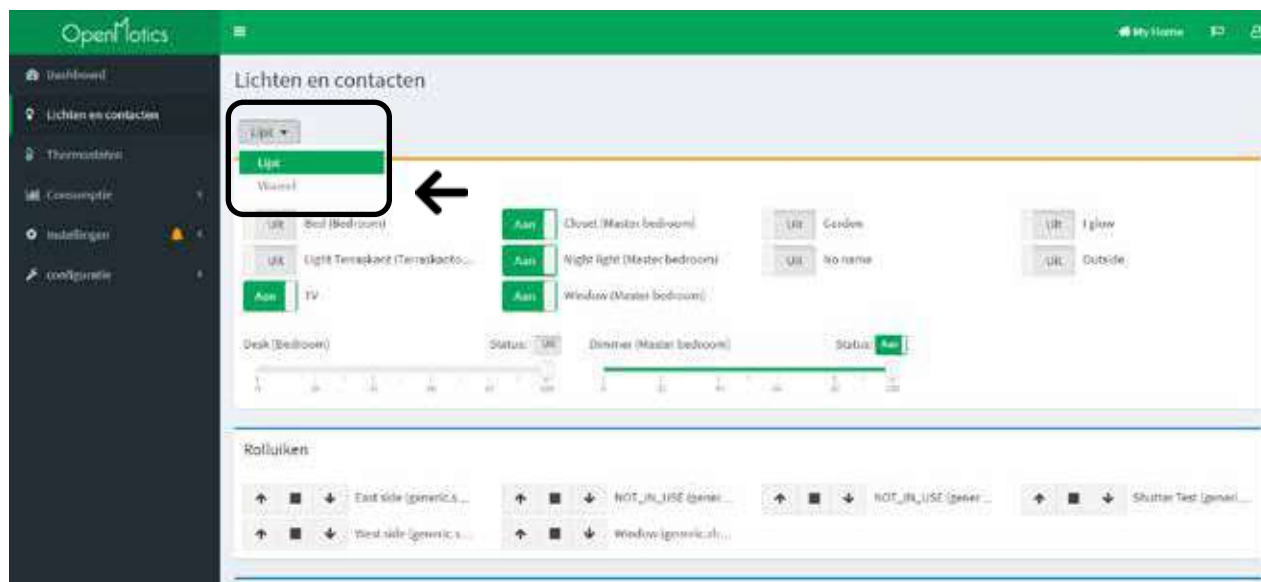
OpenMotics

Dashboard
Lichten en contacten
Thermostaten
Consumptie
Instellingen
configuratie

My Home

Lichten en contacten

Lijst
Lijst
Weergave

Uit Bed (Bedroom)
Aan Closet (Master bedroom)
Uit Garden
Uit I glow
Uit Light Terraskant (Terraskanto...
Aan Night light (Master bedroom)
Uit No name
Uit Outside
Aan TV
Aan Window (Master bedroom)

Desk (Bedroom) Status: Uit
Dimmer (Master bedroom) Status: Aan

Rolluiken

East side (generic.s...
NOT_IN_USE (gener...
NOT_IN_USE (gener...
Shutter Test (generi...
West side (generic.s...
Window (generic.sh...